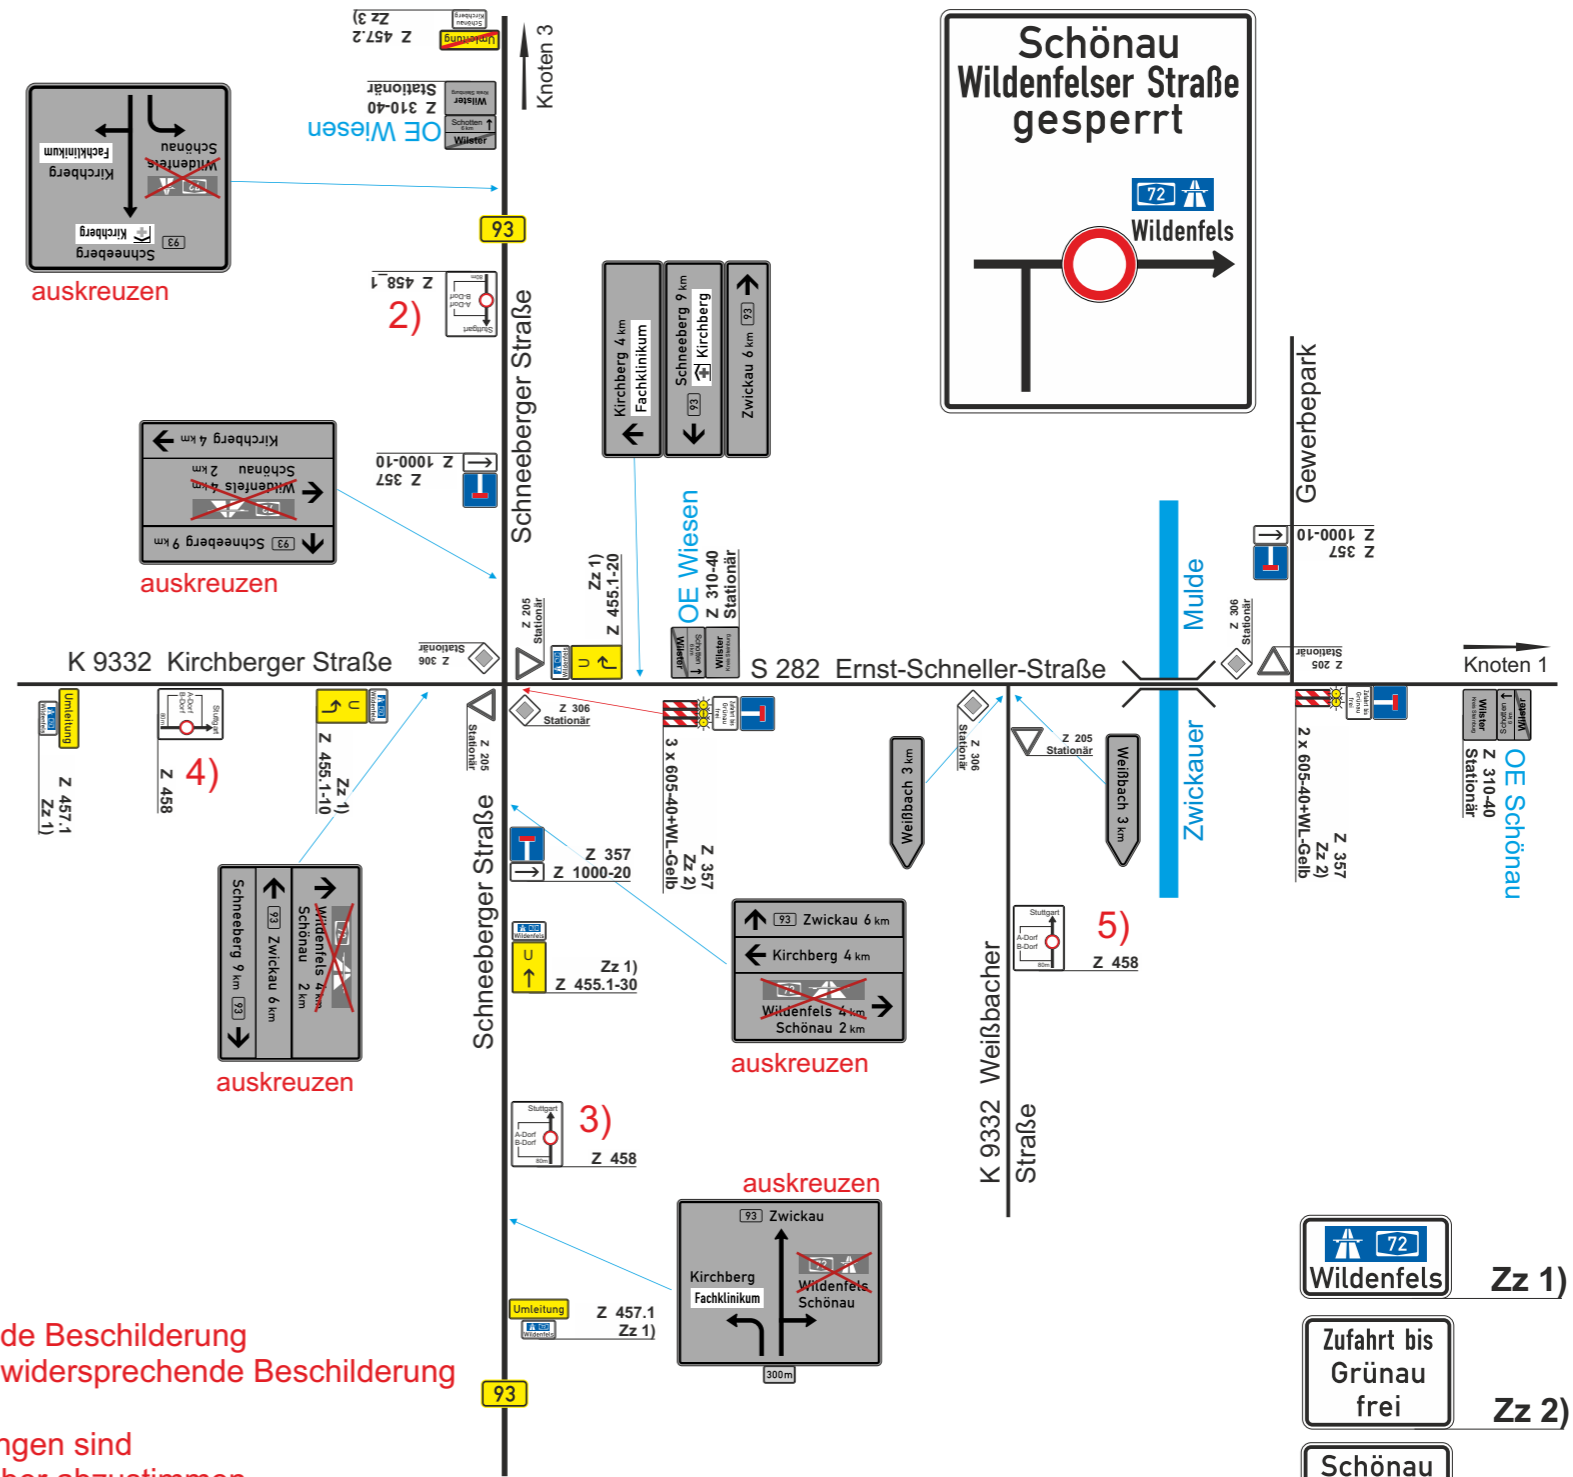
Z 457.2
Zz 3)
Umleitung
Knoten 3
Z 310-40
Stationär
OE Wiesen
Wilster
Schotten
Kirchberg
Fachklinikum
Wildenfels
Schönau
Kirchberg
Schneeberg
auskreuzen
93
Z 458_1
2)
Schönau
Wildenfelser Straße
gesperrt
72
Wildenfels
Kirchberg 4 km
Fachklinikum
Schneeberg 9 km
Kirchberg
93
Zwickau 6 km
93
Schneeberger Straße
Kirchberg 4 km
Schönau 2 km
Wildenfels 4 km
Schneeberg 9 km
auskreuzen
Z 1000-10
Z 357
Zz 1)
Z 455.1-20
Z 205
Stationär
OE Wiesen
Z 310-40
Stationär
Gewerbepark
Mulde
Z 1000-10
Z 357
Z 306
Stationär
Z 205
Stationär
K 9332 Kirchberger Straße
Z 306
Stationär
S 282 Ernst-Schneller-Straße
Knoten 1
Umleitung
Z 457.1
Zz 1)
Z 458
4)
Z 455.1-10
Zz 1)
Z 205
Stationär
Z 306
Stationär
3 x 605-40+WL-Gelb
Z 357
Zz 2)
Weißbach 3 km
Z 306
Stationär
Z 205
Stationär
Weißbach 3 km
Zwickauer
2 x 605-40+WL-Gelb
Z 357
Zz 2)
Wilster
Z 310-40
Stationär
OE Schönau
Schneeberg 9 km
93
Zwickau 6 km
Schönau 2 km
Wildenfels 4 km
auskreuzen
Schneeberger Straße
Z 357
Z 1000-20
Zz 1)
Z 455.1-30
93 Zwickau 6 km
Kirchberg 4 km
72
Wildenfels 4 km
Schönau 2 km
auskreuzen
5)
Z 458
K 9332 Weißbacher Straße
3)
Z 458
auskreuzen
93 Zwickau
Kirchberg
Fachklinikum
Wildenfels
Schönau
300m
Umleitung
Z 457.1
Zz 1)
93
72
Wildenfels
Zz 1)
Zufahrt bis
Grünau
frei
Zz 2)
Schönau
de Beschilderung
widersprechende Beschilderung
ngen sind
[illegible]